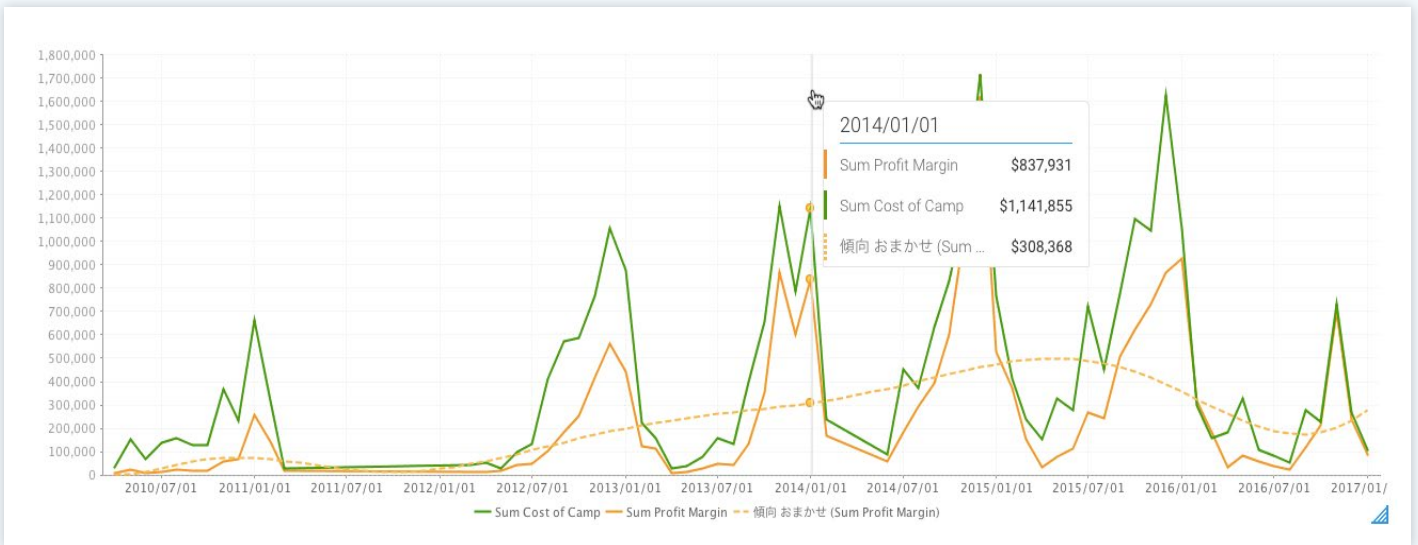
1,800,000
1,700,000
1,600,000
1,500,000
1,400,000
1,300,000
1,200,000
1,100,000
1,000,000
900,000
800,000
700,000
600,000
500,000
400,000
300,000
200,000
100,000
0

2010/07/01
2011/01/01
2011/07/01
2012/01/01
2012/07/01
2013/01/01
2013/07/01
2014/01/01
2014/07/01
2015/01/01
2015/07/01
2016/01/01
2016/07/01
2017/01/

2014/01/01

| | |
|---|---|
| Sum Profit Margin | $837,931 |
| Sum Cost of Camp | $1,141,855 |
| 傾向 おまかせ (Sum ... | $308,368 |

Sum Cost of Camp
Sum Profit Margin
傾向 おまかせ (Sum Profit Margin)